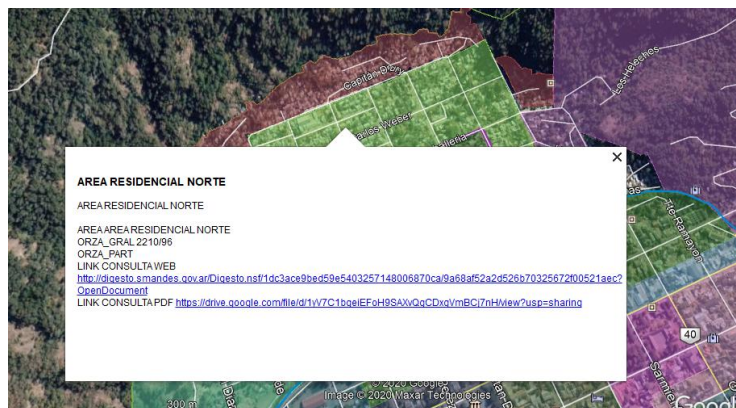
Capitán Olay
Carlos Weber
Los Helechos
Ruta
Ramayón
40
×
AREA RESIDENCIAL NORTE

AREA RESIDENCIAL NORTE

AREA AREA RESIDENCIAL NORTE
ORZA_GRAL 2210/96
ORZA_PART
LINK CONSULTA WEB
http://digesto.smandes.gov.ar/Digesto.nsf/1dc3ace9bed59e5403257148006870ca/9a68af52a2d526b70325672f00521aec?OpenDocument
LINK CONSULTA PDF https://drive.google.com/file/d/1vV7C1bgeIEFoH9SAXvQqCDxqVmBCj7nH/view?usp=sharing

300 m
© 2020 Google
Image © 2020 Maxar Technologies
Google